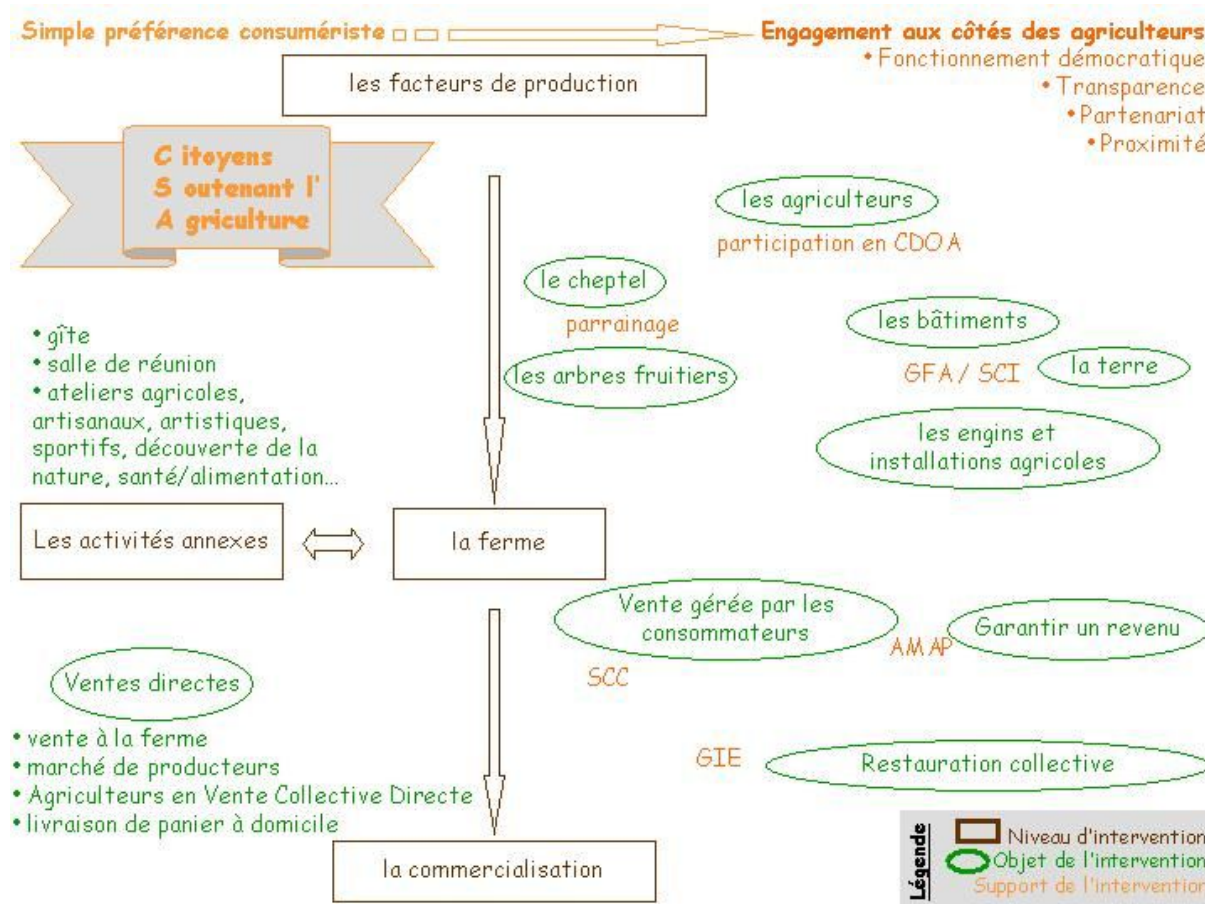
Simple préférence consumériste

Engagement aux côtés des agriculteurs
• Fonctionnement démocratique
• Transparence
• Partenariat
• Proximité

les facteurs de production

C itoyens
S outenant l'
A griculture

les agriculteurs
participation en CDOA

le cheptel
parrainage

les arbres fruitiers

les bâtiments

GFA / SCI

la terre

les engins et installations agricoles

• gîte
• salle de réunion
• ateliers agricoles, artisanaux, artistiques, sportifs, découverte de la nature, santé/alimentation...

Les activités annexes

la ferme

Vente gérée par les consommateurs

AMAP

Garantir un revenu

SCC

Ventes directes

• vente à la ferme
• marché de producteurs
• Agriculteurs en Vente Collective Directe
• livraison de panier à domicile

GIE

Restauration collective

la commercialisation

Légende
Niveau d'intervention
Objet de l'intervention
Support de l'intervention